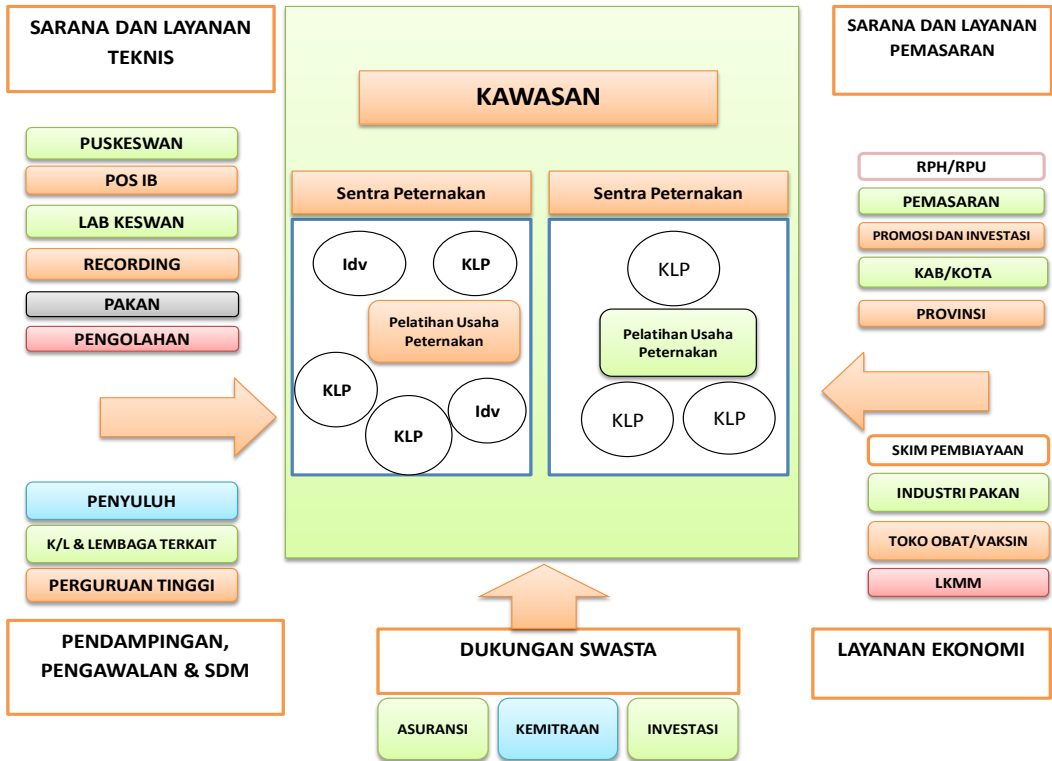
SARANA DAN LAYANAN TEKNIS

PUSKESWAN

POS IB

LAB KESWAN

RECORDING

PAKAN

PENGOLAHAN

KAWASAN

Sentra Peternakan

Idv

KLP

Pelatihan Usaha Peternakan

KLP

Idv

KLP

Sentra Peternakan

KLP

Pelatihan Usaha Peternakan

KLP

KLP

SARANA DAN LAYANAN PEMASARAN

RPH/RPU

PEMASARAN

PROMOSI DAN INVESTASI

KAB/KOTA

PROVINSI

SKIM PEMBIAYAAN

INDUSTRI PAKAN

TOKO OBAT/VAKSIN

LKMM

PENYULUH

K/L & LEMBAGA TERKAIT

PERGURUAN TINGGI

PENDAMPINGAN, PENGAWALAN & SDM

DUKUNGAN SWASTA

LAYANAN EKONOMI

ASURANSI

KEMITRAAN

INVESTASI